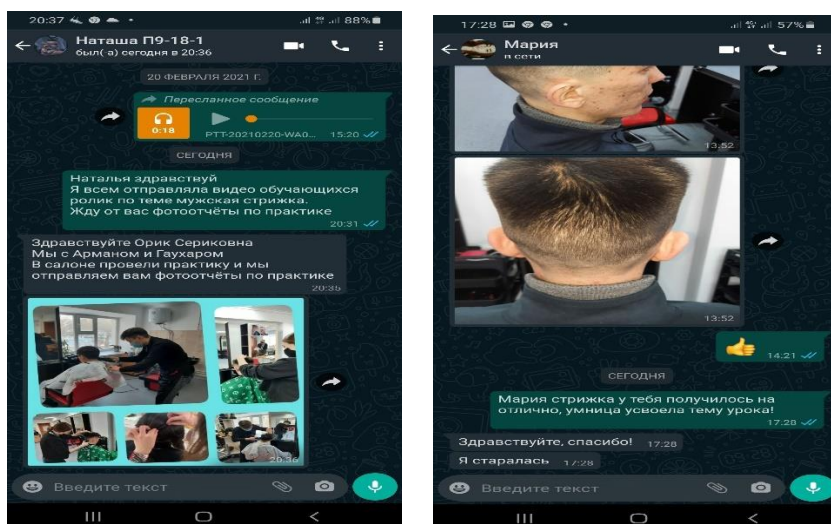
20:37 88%

Наташа П9-18-1
был(а) сегодня в 20:36

20 ФЕВРАЛЯ 2021 Г.

Пересланное сообщение
0:18 PTT-20210220-WA0... 15:20

СЕГОДНЯ

Наталья здравствуй
Я всем отправляла видео обучающихся ролик по теме мужская стрижка. Жду от вас фотоотчёты по практике
20:31

Здравствуйте Орик Сериковна
Мы с Арманом и Гаухаром
В салоне провели практику и мы отправляем вам фотоотчёты по практике
20:35

20:36

Введите текст

17:28 57%

Мария
в сети

13:52

13:52

14:21

СЕГОДНЯ

Мария стрижка у тебя получилось на отлично, умница усвоела тему урока!
17:28

Здравствуйте, спасибо! 17:28

Я старалась 17:28

Введите текст